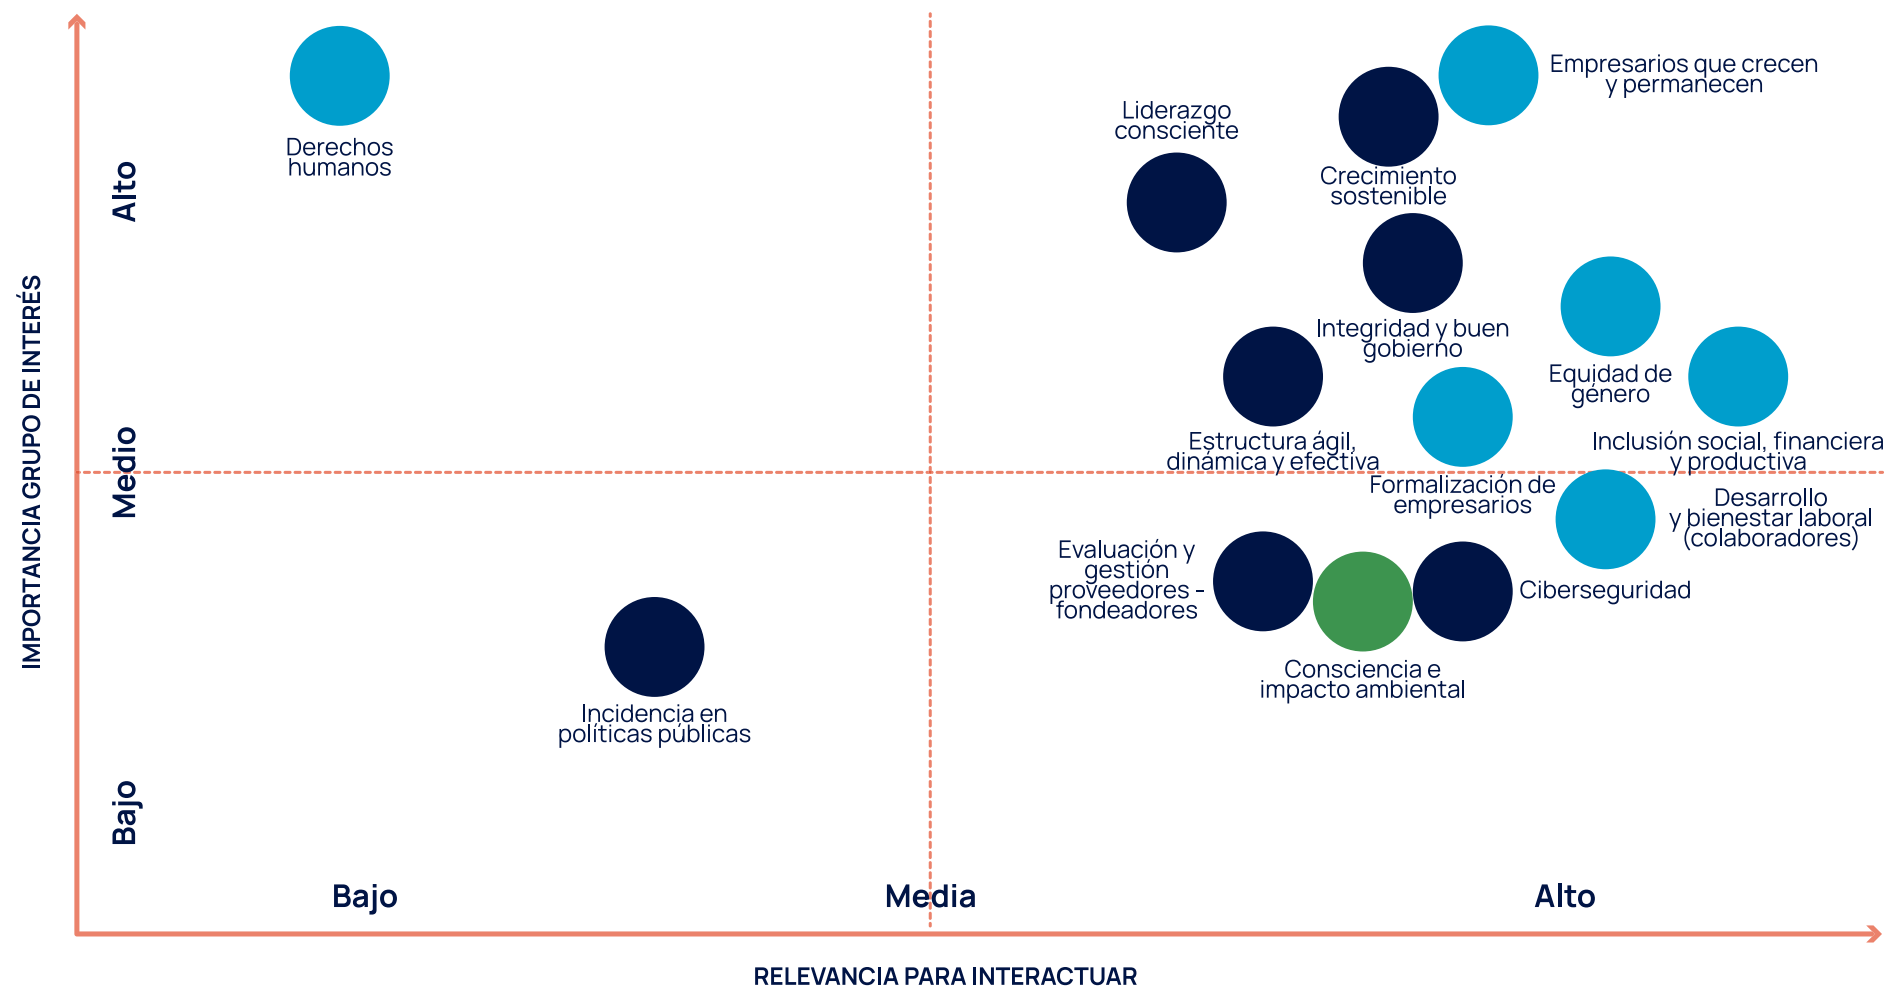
IMPORTANCIA GRUPO DE INTERÉS

Alto

Medio

Bajo

Derechos humanos

Liderazgo consciente

Crecimiento sostenible

Empresarios que crecen y permanecen

Integridad y buen gobierno

Equidad de género

Estructura ágil, dinámica y efectiva

Formalización de empresarios

Inclusión social, financiera y productiva

Desarrollo y bienestar laboral (colaboradores)

Evaluación y gestión proveedores - fondeadores

Ciberseguridad

Consciencia e impacto ambiental

Incidencia en políticas públicas

Bajo

Media

Alto

RELEVANCIA PARA INTERACTUAR